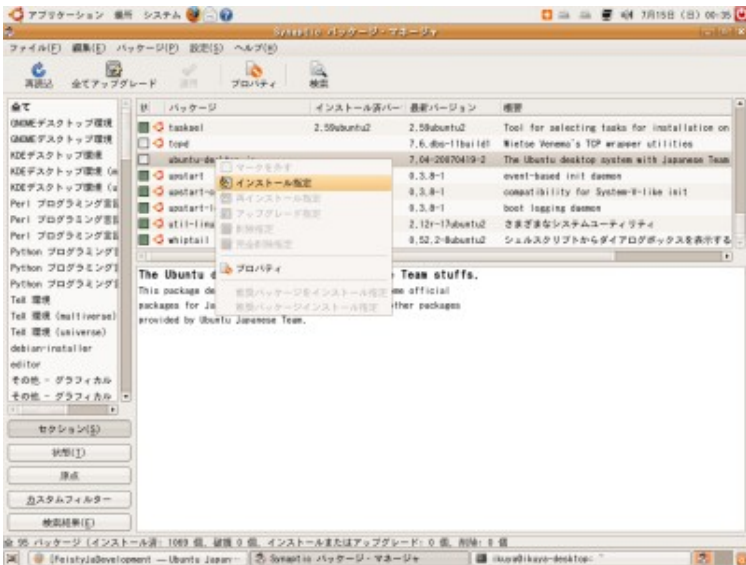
アプリケーション 場所 システム

7月15日 (日) 00:35

Synaptic パッケージ・マネージャ

ファイル(F) 編集(E) パッケージ(P) 設定(S) ヘルプ(H)

再読込 全てアップグレード 適用 プロパティ 検索

全て
GNOMEデスクトップ環境
GNOMEデスクトップ環境
KDEデスクトップ環境
KDEデスクトップ環境 (m
KDEデスクトップ環境 (u
Perl プログラミング言語
Perl プログラミング言語
Perl プログラミング言語
Python プログラミング言
Python プログラミング言
Python プログラミング言
TeX 環境
TeX 環境 (multiverse)
TeX 環境 (universe)
debian-installer
editor
その他 - グラフィカル
その他 - グラフィカル

セクション(S)
状態(T)
原点
カスタムフィルター
検索結果(E)

| S | パッケージ | インストール済バージョン | 最新バージョン | 概要 |
|---|---|---|---|---|
| | tasksel | 2.59ubuntu2 | 2.59ubuntu2 | Tool for selecting tasks for installation on |
| | tcpd | | 7.6.dbs-1build1 | Wietse Venema's TCP wrapper utilities |
| | ubuntu-desktop | | 7.04-20070419-2 | The Ubuntu desktop system with Japanese Team |
| | upstart | | 0.3.8-1 | event-based init daemon |
| | upstart-c | | 0.3.8-1 | compatibility for System-V-like init |
| | upstart-l | | 0.3.8-1 | boot logging daemon |
| | util-linu | | 2.12r-17ubuntu2 | さまざまなシステムユーティリティ |
| | whiptail | | 0.52.2-8ubuntu2 | シェルスクリプトからダイアログボックスを表示する |

マークを外す
インストール指定
再インストール指定
アップグレード指定
削除指定
完全削除指定
プロパティ
推奨パッケージをインストール指定
提案パッケージインストール指定

The Ubuntu d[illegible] Team stuffs.
This package de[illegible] official packages for Ja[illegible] other packages provided by Ubuntu Japanese Team.

95 パッケージ (インストール済: 1069 個, 破損 0 個, インストールまたはアップグレード: 0 個, 削除: 0 個

[FeistyJaDevelopment — Ubuntu Japan - Synaptic パッケージ・マネージャ ikuya@ikuya-desktop: ~